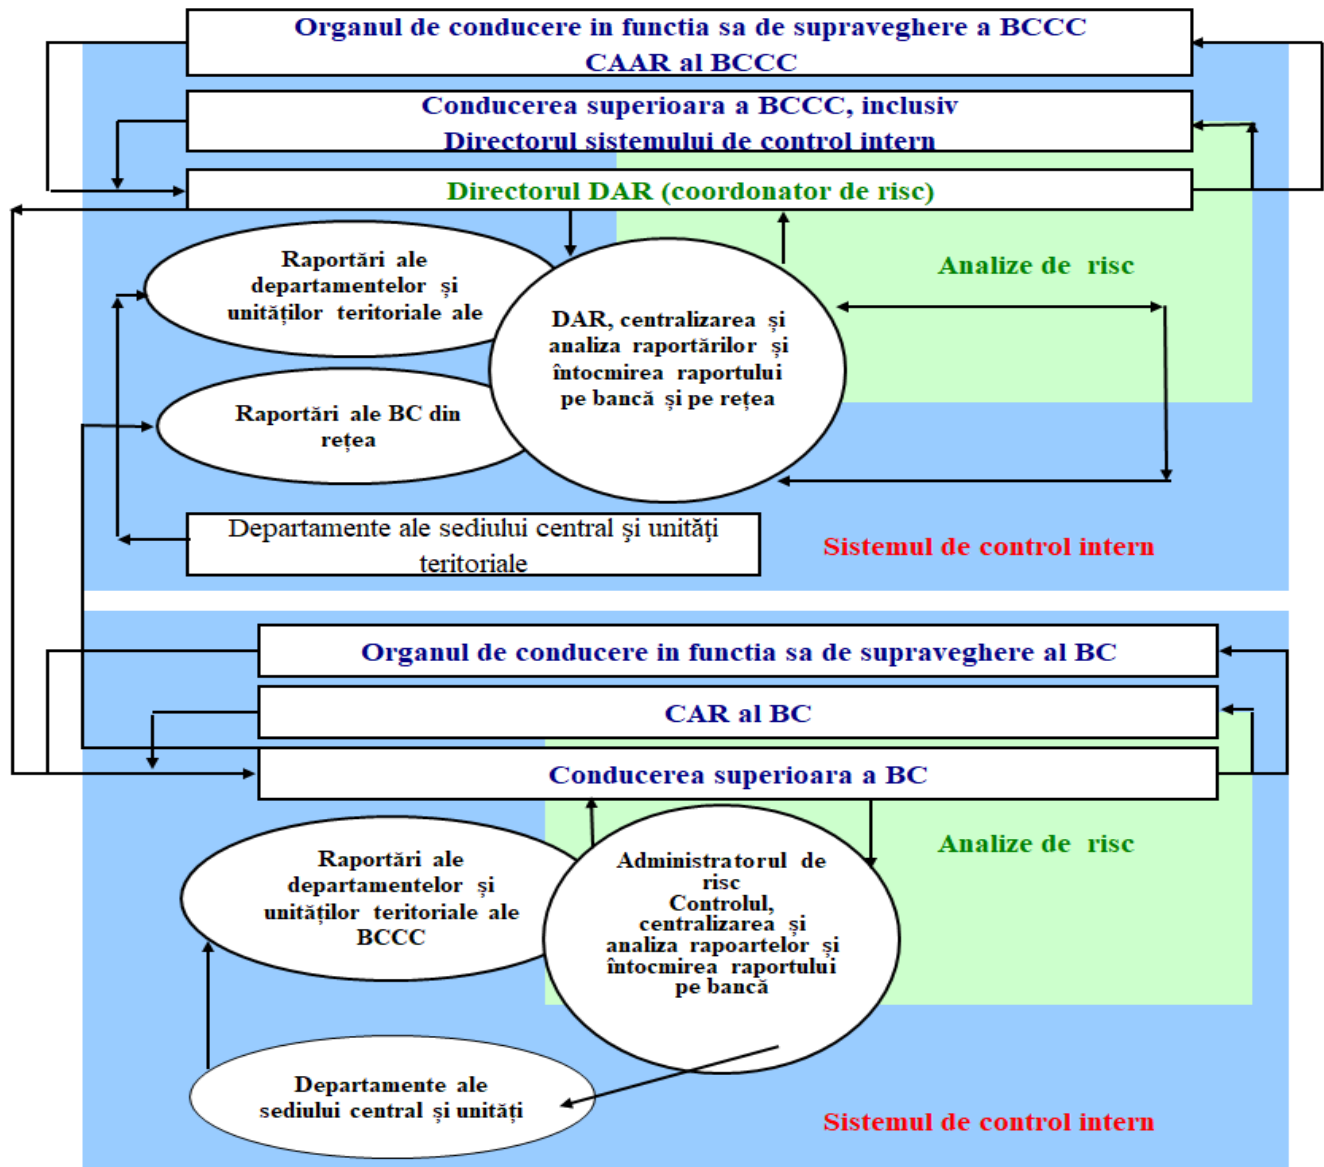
Organul de conducere in functia sa de supraveghere a BCCC
CAAR al BCCC

Conducerea superioara a BCCC, inclusiv
Directorul sistemului de control intern

Directorul DAR (coordonator de risc)

Analize de risc

Raportări ale departamentelor și unităților teritoriale ale

DAR, centralizarea și analiza raportărilor și întocmirea raportului pe bancă și pe rețea

Raportări ale BC din rețea

Departamente ale sediului central şi unităţi teritoriale

Sistemul de control intern

Organul de conducere in functia sa de supraveghere al BC

CAR al BC

Conducerea superioara a BC

Analize de risc

Raportări ale departamentelor și unităților teritoriale ale BCCC

Administratorul de risc
Controlul, centralizarea și analiza rapoartelor și întocmirea raportului pe bancă

Departamente ale sediului central și unități

Sistemul de control intern